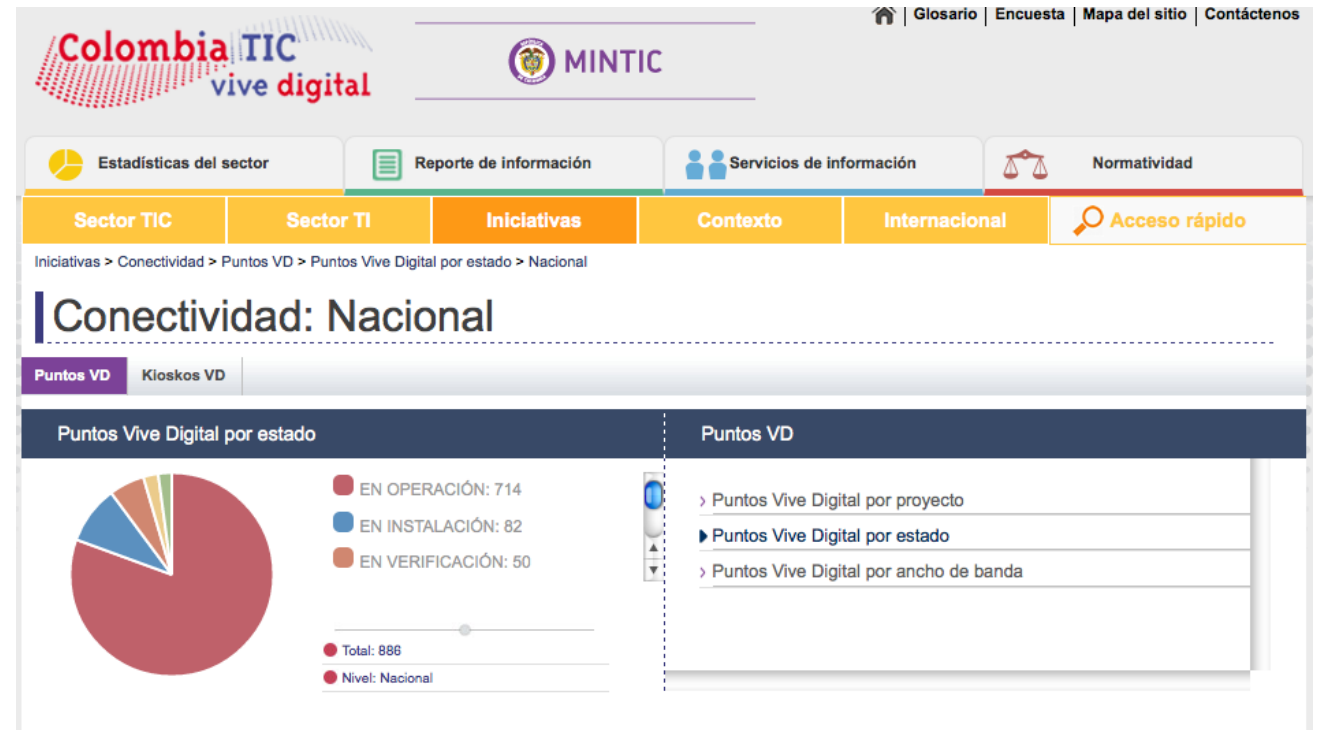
Colombia TIC vive digital

MINTIC

Glosario | Encuesta | Mapa del sitio | Contáctenos

Estadísticas del sector
Reporte de información
Servicios de información
Normatividad

Sector TIC
Sector TI
Iniciativas
Contexto
Internacional
Acceso rápido

Iniciativas > Conectividad > Puntos VD > Puntos Vive Digital por estado > Nacional

Conectividad: Nacional

Puntos VD
Kioskos VD

Puntos Vive Digital por estado

EN OPERACIÓN: 714
EN INSTALACIÓN: 82
EN VERIFICACIÓN: 50

Total: 886
Nivel: Nacional

Puntos VD

› Puntos Vive Digital por proyecto
Puntos Vive Digital por estado
› Puntos Vive Digital por ancho de banda